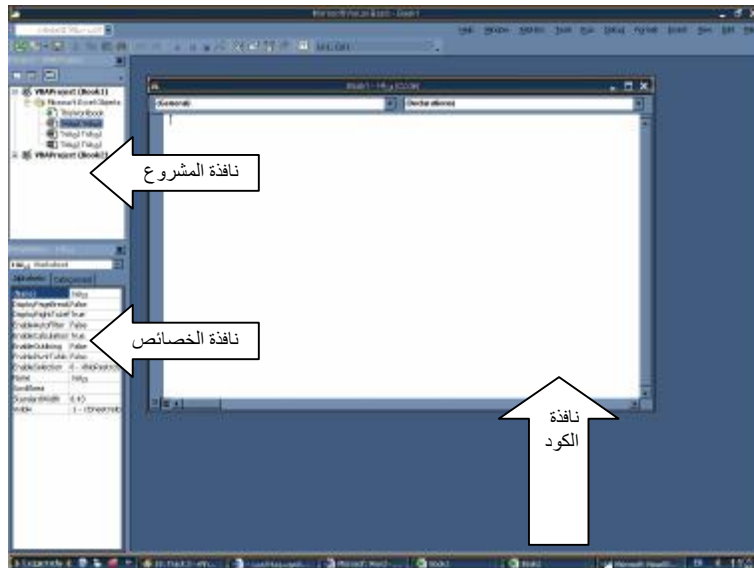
Microsoft Visual Basic - Book1

VBAProject (Book1)
Microsoft Excel Objects
ThisWorkbook
VBAProject (Book3)

نافذة المشروع

(General)
(Declarations)

Worksheet

Alphabetic | Categorized

DisplayPageBreaks False
DisplayRightToLeft True
EnableAutoFilter False
EnableCalculation True
EnableOutlining False
EnablePivotTable False
EnableSelection 0 - xlNoRestrictions
Name
ScrollArea
StandardWidth 8.43
Visible -1 - xlSheetVisible

نافذة الخصائص

نافذة الكود